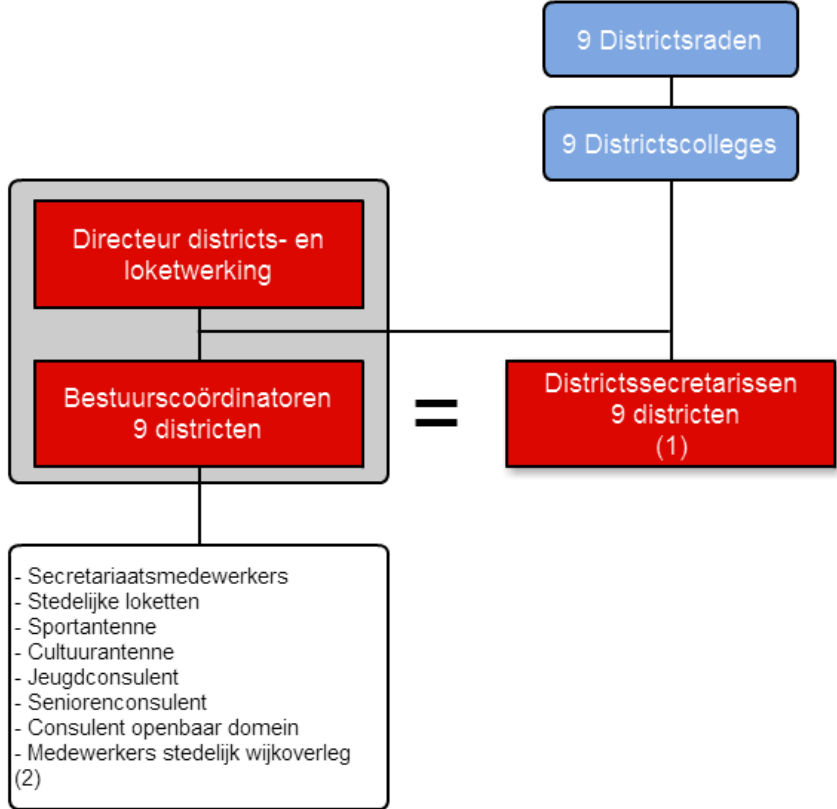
9 Districtsraden

9 Districtscolleges

Directeur districts- en loketwerking

Bestuurscoördinatoren
9 districten

=

Districtssecretarissen
9 districten
(1)

- Secretariaatsmedewerkers
- Stedelijke loketten
- Sportantenne
- Cultuurantenne
- Jeugdconsulent
- Seniorenconsulent
- Consulent openbaar domein
- Medewerkers stedelijk wijkoverleg
(2)